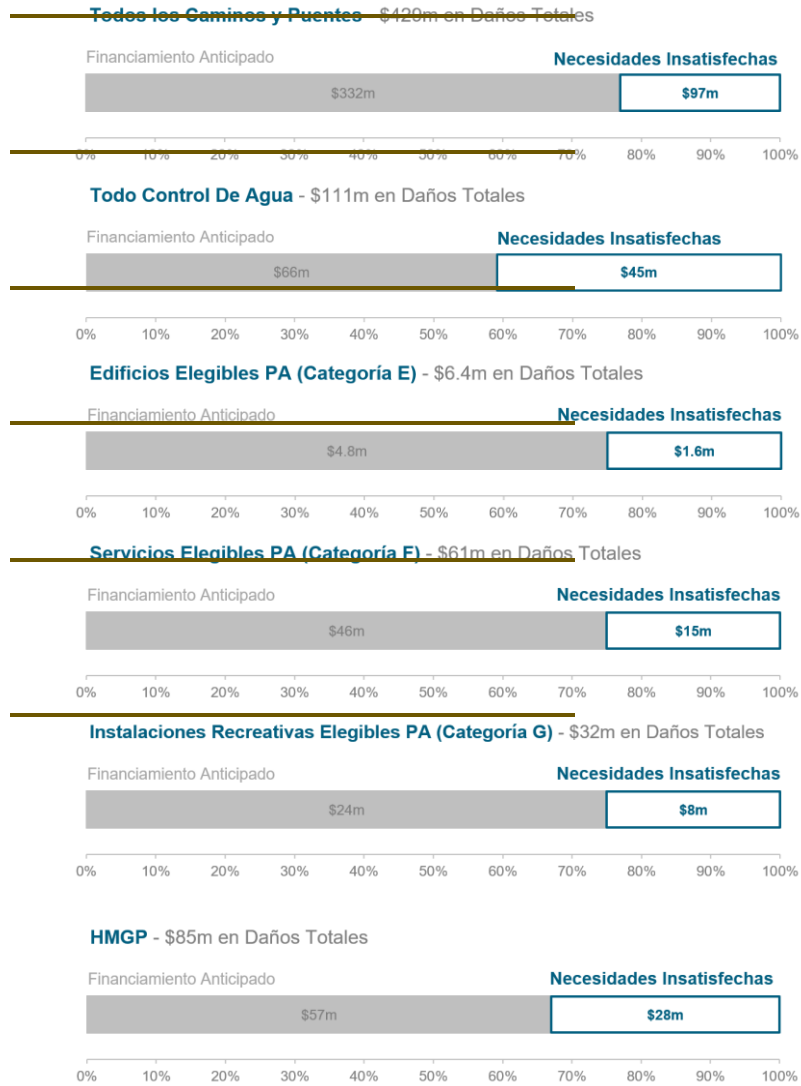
Todos los Caminos y Puentes - $429m en Daños Totales

Financiamiento Anticipado
Necesidades Insatisfechas
$332m
$97m

0% 10% 20% 30% 40% 50% 60% 70% 80% 90% 100%

Todo Control De Agua - $111m en Daños Totales

Financiamiento Anticipado
Necesidades Insatisfechas
$66m
$45m

0% 10% 20% 30% 40% 50% 60% 70% 80% 90% 100%

Edificios Elegibles PA (Categoría E) - $6.4m en Daños Totales

Financiamiento Anticipado
Necesidades Insatisfechas
$4.8m
$1.6m

0% 10% 20% 30% 40% 50% 60% 70% 80% 90% 100%

Servicios Elegibles PA (Categoría F) - $61m en Daños Totales

Financiamiento Anticipado
Necesidades Insatisfechas
$46m
$15m

0% 10% 20% 30% 40% 50% 60% 70% 80% 90% 100%

Instalaciones Recreativas Elegibles PA (Categoría G) - $32m en Daños Totales

Financiamiento Anticipado
Necesidades Insatisfechas
$24m
$8m

0% 10% 20% 30% 40% 50% 60% 70% 80% 90% 100%

HMGP - $85m en Daños Totales

Financiamiento Anticipado
Necesidades Insatisfechas
$57m
$28m

0% 10% 20% 30% 40% 50% 60% 70% 80% 90% 100%